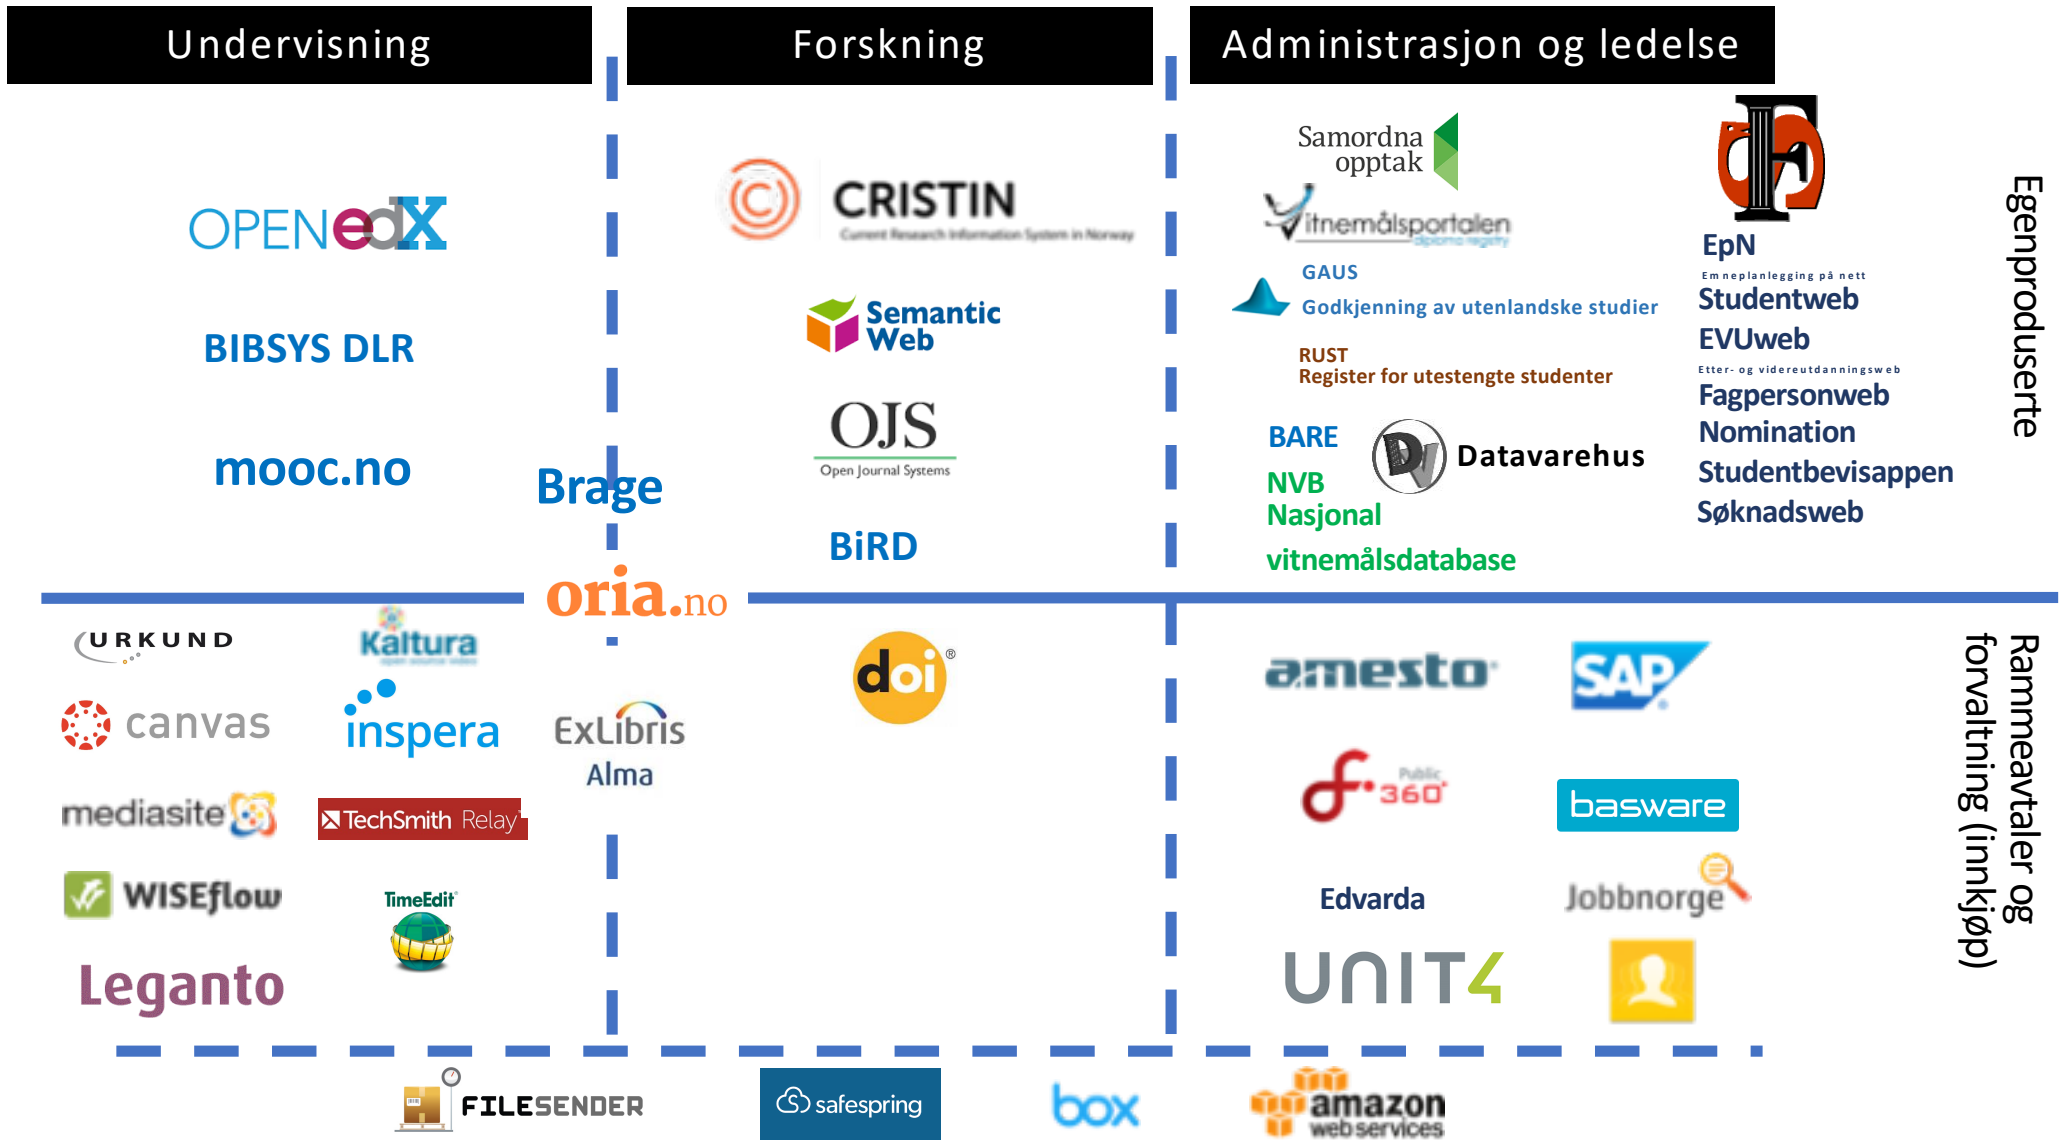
Undervisning

Forskning

Administrasjon og ledelse

OPENedX

BIBSYS DLR

mooc.no

Brage

CRISTIN
Current Research Information System in Norway

Semantic Web

OJS
Open Journal Systems

BiRD

Samordna opptak

vitnemålsportalen
diploma registry

GAUS
Godkjenning av utenlandske studier

RUST
Register for utestengte studenter

BARE

NVB

Nasjonal vitnemålsdatabase

Datavarehus

EpN
Emneplanlegging på nett

Studentweb

EVUweb
Etter- og videreutdanningsweb

Fagpersonweb

Nomination

Studentbevisappen

Søknadsweb

Egenproduserte

oria.no

URKUND

Kaltura
open source video

canvas

inspera

mediasite

TechSmith Relay

WISEflow

TimeEdit

Leganto

ExLibris Alma

doi®

amesto

SAP

Public 360

basware

Edvarda

Jobbnorge

UNIT4

Rammeavtaler og forvaltning (innkjøp)

FILESENDER

safespring

box

amazon web services